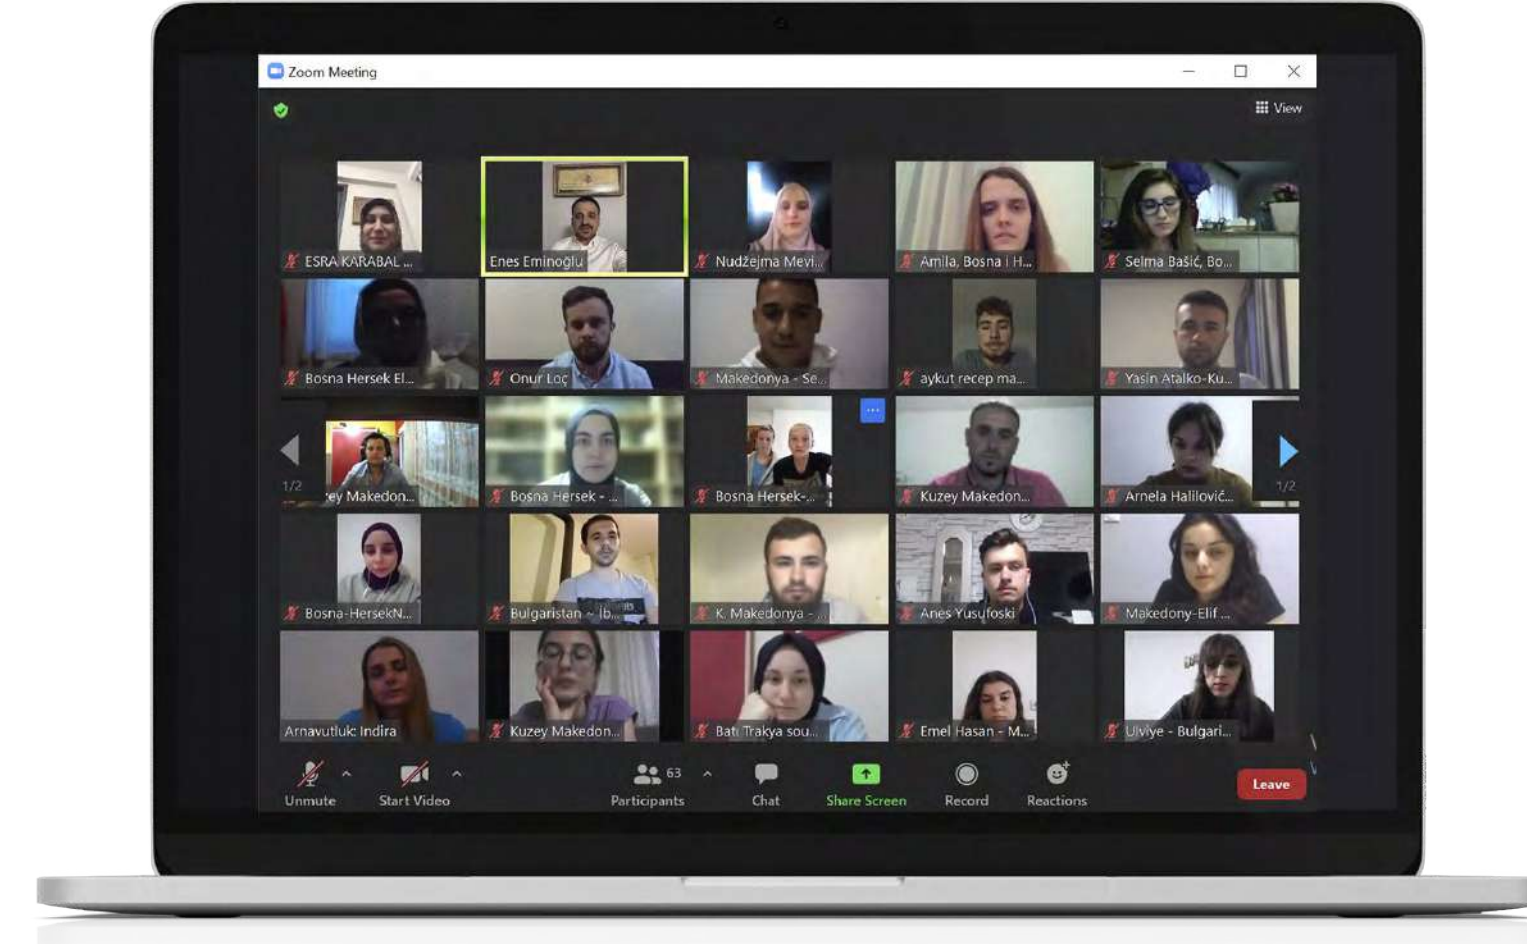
Zoom Meeting

View

ESRA KARABAL ...
Enes Eminoğlu
Nudžejma Mevi...
Amila, Bosna i H...
Selma Bašić, Bo...

Bosna Hersek El...
Onur Loç
Makedonya - Se...
aykut recep ma...
Yasin Atalko-Ku...

1/2
-ey Makedon...
Bosna Hersek - ...
Bosna Hersek-...
Kuzey Makedon...
Arnela Halilović...
1/2

Bosna-HersekN...
Bulgaristan - İb...
K. Makedonya - ...
Anes Yusufoski
Makedony-Elif ...

Arnavutluk: Indira
Kuzey Makedon...
Batı Trakya sou...
Emel Hasan - M...
Ulviye - Bulgari...

Unmute
Start Video
63
Participants
Chat
Share Screen
Record
Reactions
Leave